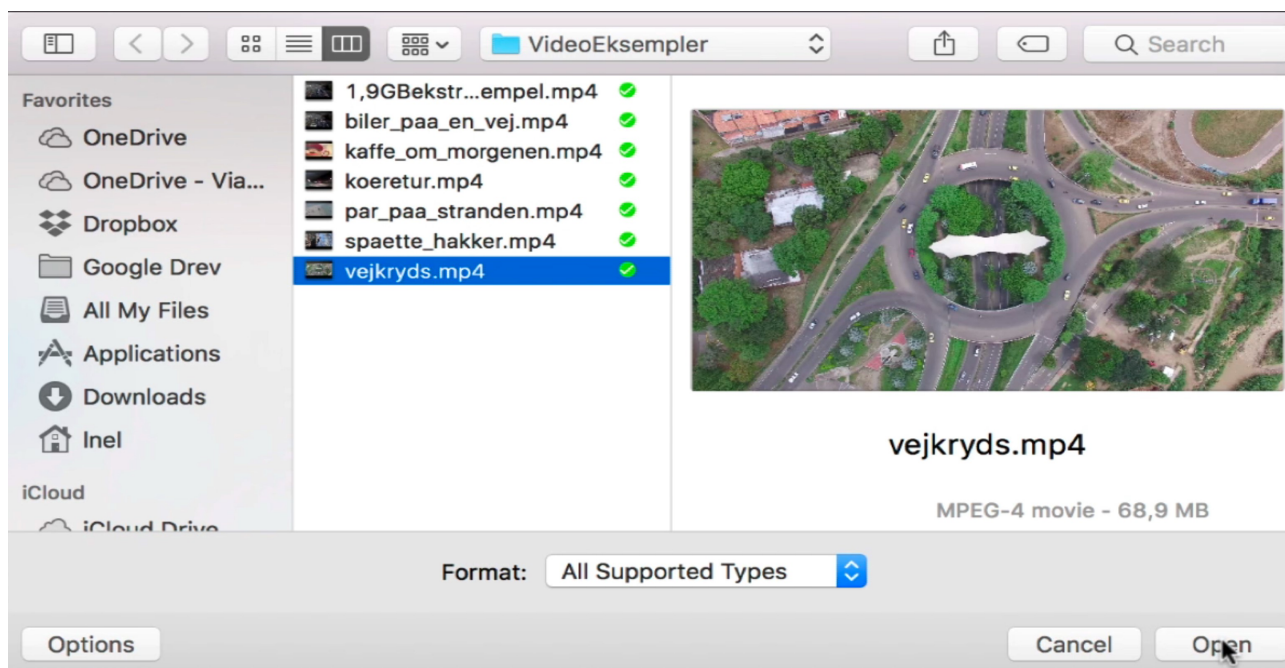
VideoEksempler

Search

Favorites
OneDrive
OneDrive - Via...
Dropbox
Google Drev
All My Files
Applications
Downloads
Inel

iCloud
iCloud Drive

1,9GBekstr...empel.mp4
biler_paa_en_vej.mp4
kaffe_om_morgenen.mp4
koeretur.mp4
par_paa_stranden.mp4
spaette_hakker.mp4
vejkryds.mp4

vejkryds.mp4

MPEG-4 movie - 68,9 MB

Format: All Supported Types

Options

Cancel Open